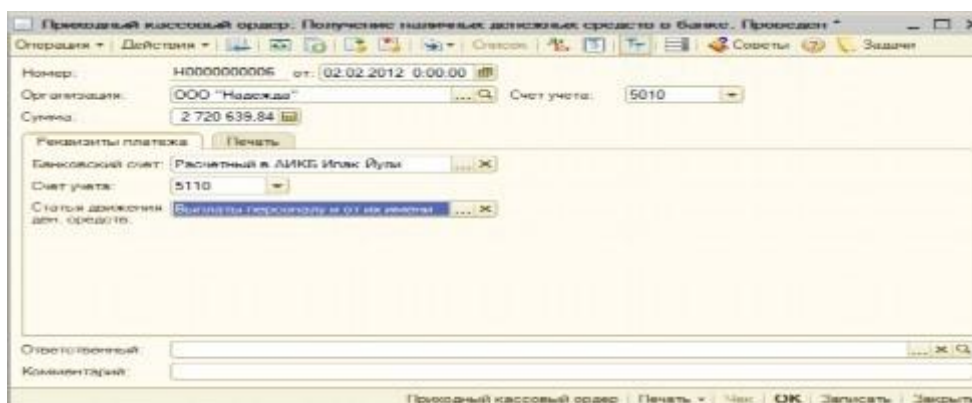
Приходный кассовый ордер: Получение наличных денежных средств в банке. Проведен *

Операция ▾ | Действия ▾ | Список | Советы | Задачи

Номер: Н0000000006 от: 02.02.2012 0:00:00

Организация: ООО "Надежда" Счет учета: 5010

Сумма: 2 720 639,84

Реквизиты платежа | Печать

Банковский счет: Расчетный в АИКБ Ипак Йули

Счет учета: 5110

Статья движения ден. средств: Выплаты персоналу и от их имени

Ответственный:

Комментарий:

Приходный кассовый ордер | Печать ▾ | Чек | OK | Записать | Закрыть